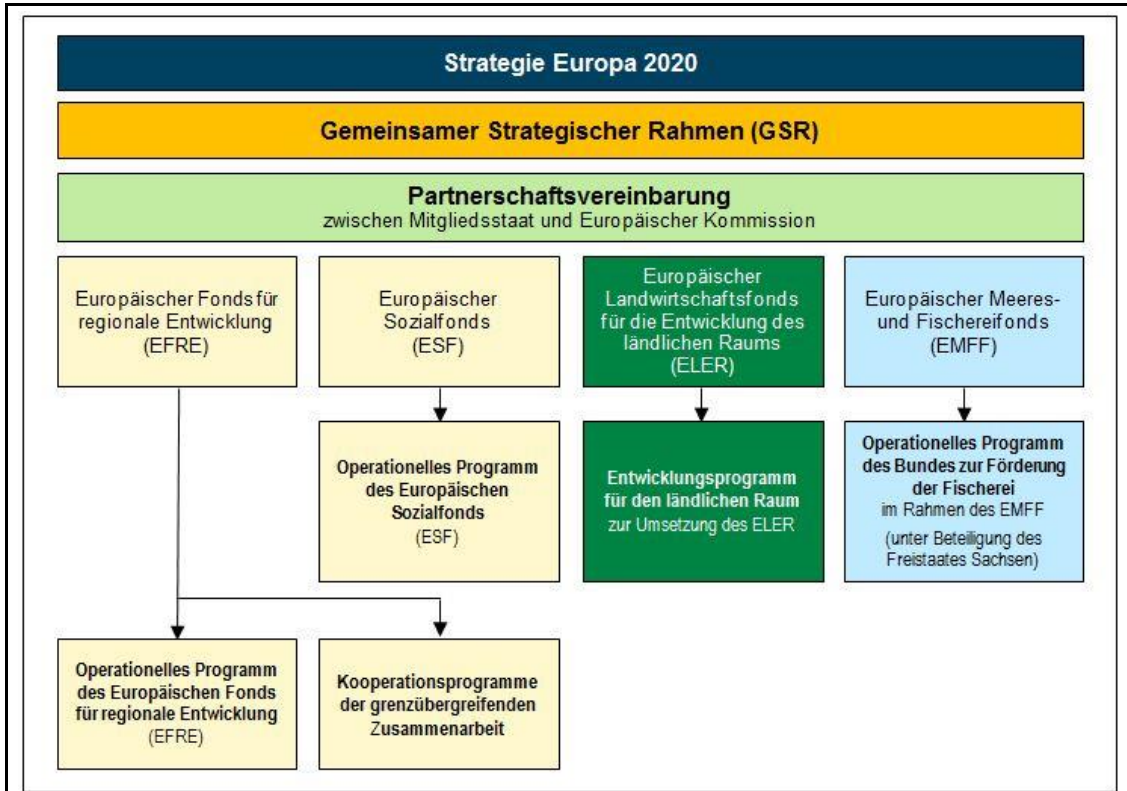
Strategie Europa 2020

Gemeinsamer Strategischer Rahmen (GSR)

Partnerschaftsvereinbarung
zwischen Mitgliedsstaat und Europäischer Kommission

Europäischer Fonds für regionale Entwicklung (EFRE)

Europäischer Sozialfonds (ESF)

Europäischer Landwirtschaftsfonds für die Entwicklung des ländlichen Raums (ELER)

Europäischer Meeres- und Fischereifonds (EMFF)

Operationelles Programm des Europäischen Sozialfonds (ESF)

Entwicklungsprogramm für den ländlichen Raum zur Umsetzung des ELER

Operationelles Programm des Bundes zur Förderung der Fischerei im Rahmen des EMFF (unter Beteiligung des Freistaates Sachsen)

Operationelles Programm des Europäischen Fonds für regionale Entwicklung (EFRE)

Kooperationsprogramme der grenzübergreifenden Zusammenarbeit